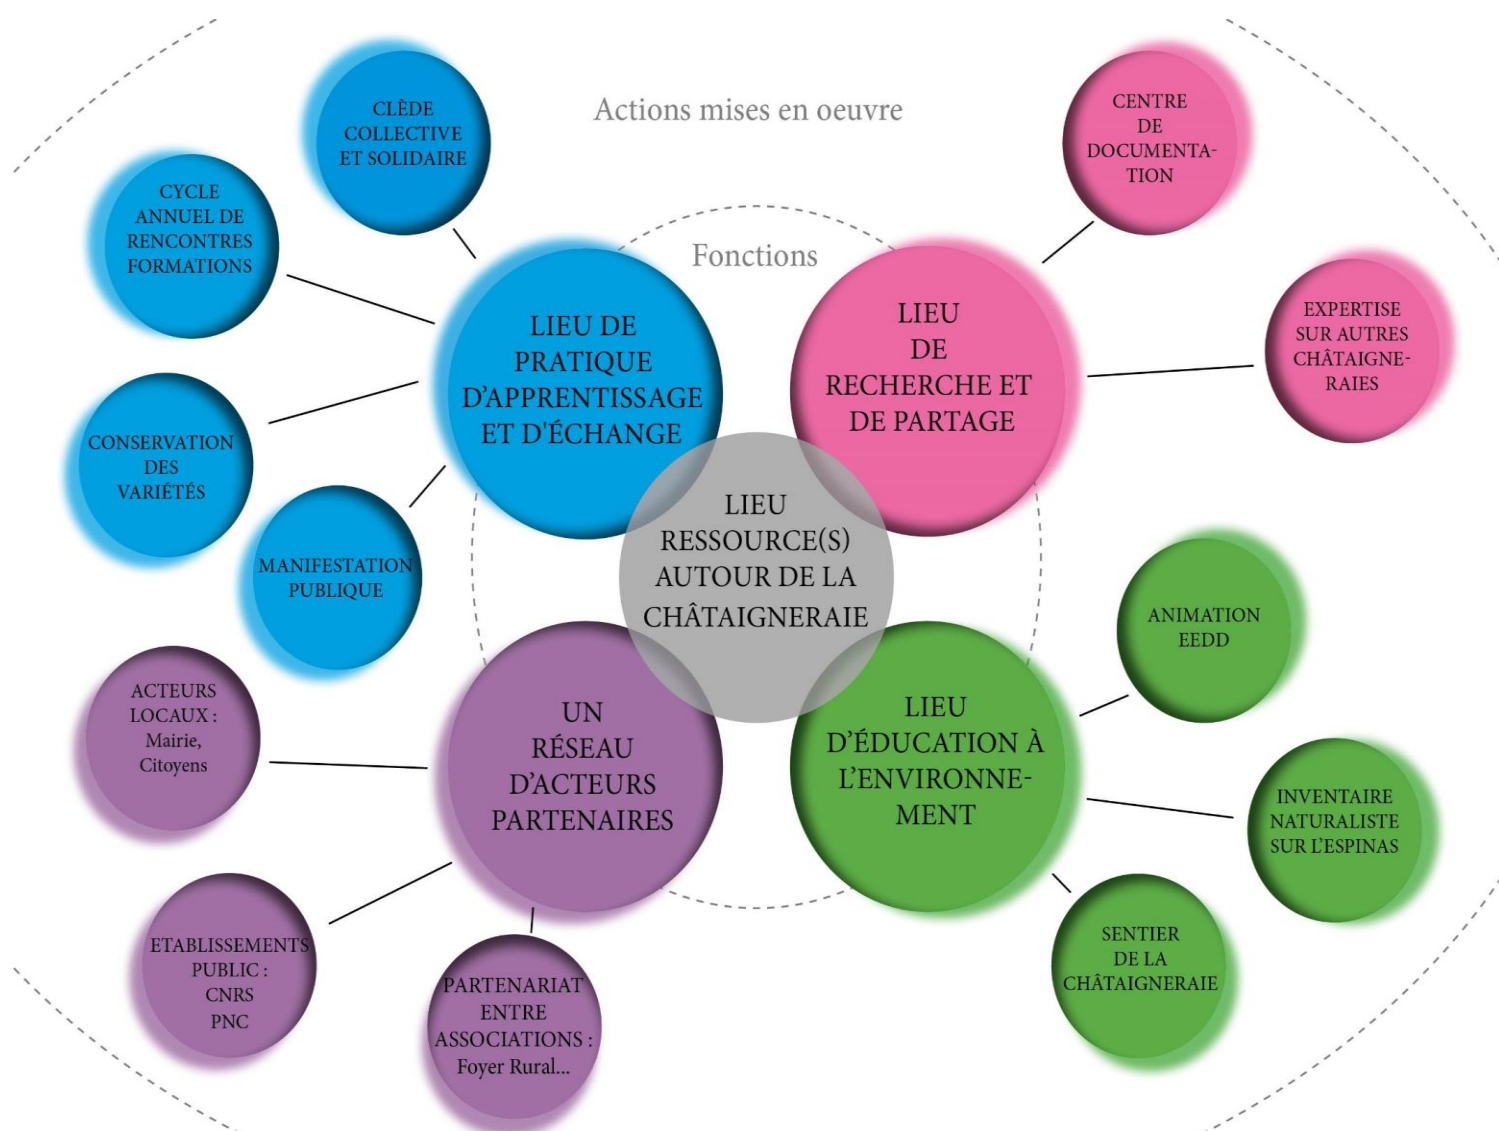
Actions mises en oeuvre

Fonctions

CLÈDE COLLECTIVE ET SOLIDAIRE

CYCLE ANNUEL DE RENCONTRES FORMATIONS

CONSERVATION DES VARIÉTÉS

MANIFESTATION PUBLIQUE

LIEU DE PRATIQUE D'APPRENTISSAGE ET D'ÉCHANGE

CENTRE DE DOCUMENTATION

LIEU DE RECHERCHE ET DE PARTAGE

EXPERTISE SUR AUTRES CHÂTAIGNERAIES

LIEU RESSOURCE(S) AUTOUR DE LA CHÂTAIGNERAIE

ACTEURS LOCAUX : Mairie, Citoyens

UN RÉSEAU D'ACTEURS PARTENAIRES

ETABLISSEMENTS PUBLIC : CNRS PNC

PARTENARIAT ENTRE ASSOCIATIONS : Foyer Rural...

ANIMATION EEDD

LIEU D'ÉDUCATION À L'ENVIRONNEMENT

INVENTAIRE NATURALISTE SUR L'ESPINAS

SENTIER DE LA CHÂTAIGNERAIE